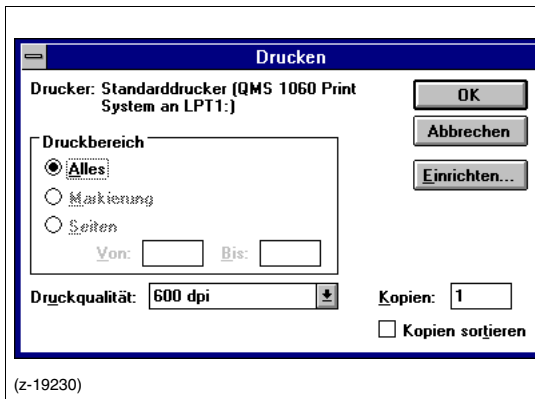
Drucken

Drucker: Standarddrucker (QMS 1060 Print System an LPT1:)

OK

Abbrechen

Einrichten...

Druckbereich

Alles

Markierung

Seiten

Von:

Bis:

Druckqualität: 600 dpi

Kopien: 1

Kopien sortieren

(z-19230)